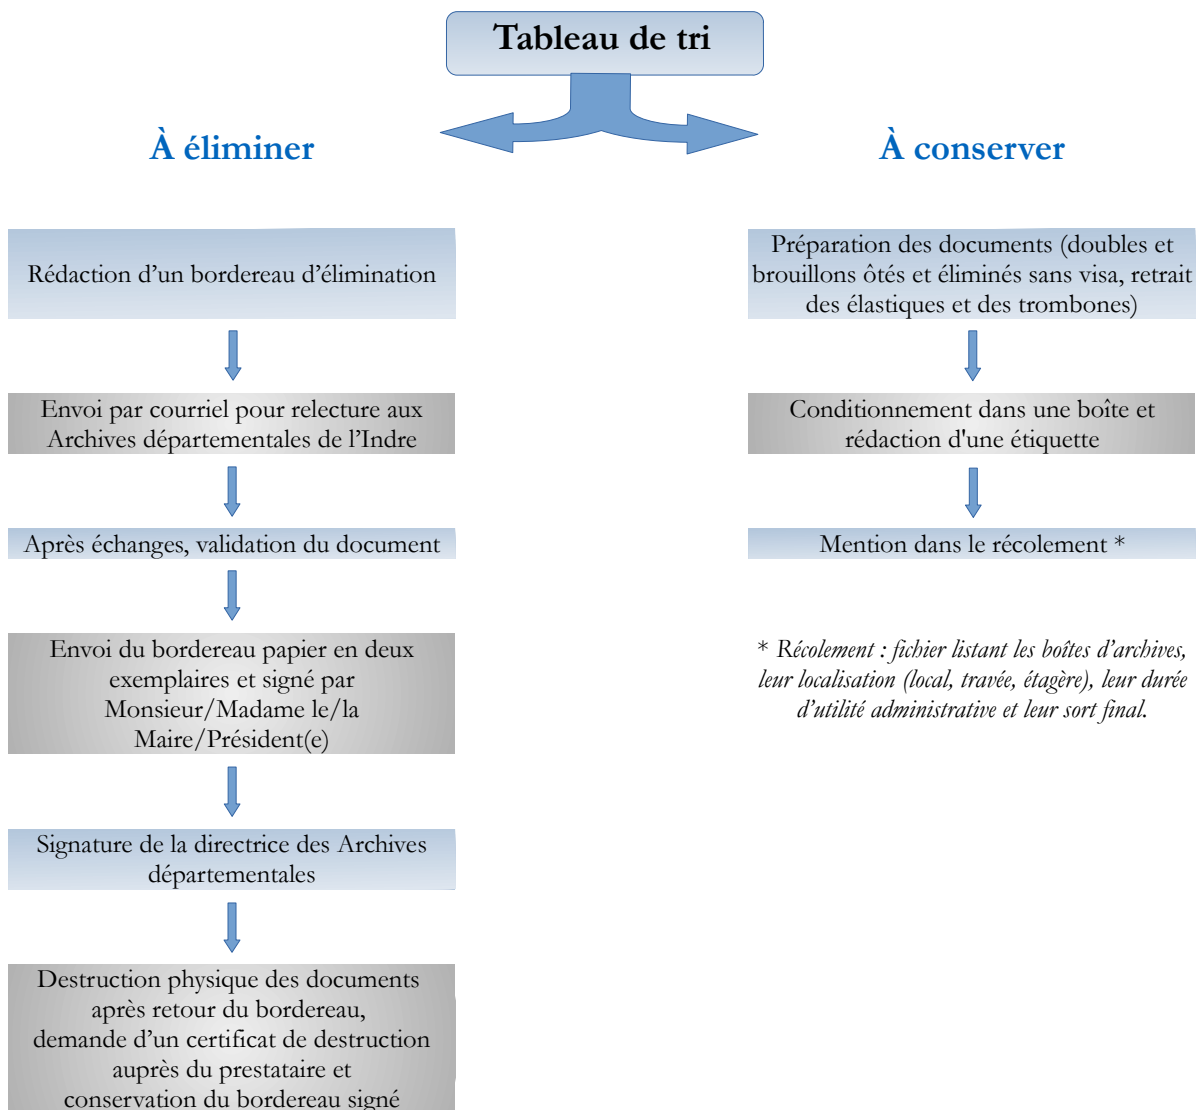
Tableau de tri

À éliminer

Rédaction d’un bordereau d’élimination

Envoi par courriel pour relecture aux Archives départementales de l’Indre

Après échanges, validation du document

Envoi du bordereau papier en deux exemplaires et signé par Monsieur/Madame le/la Maire/Président(e)

Signature de la directrice des Archives départementales

Destruction physique des documents après retour du bordereau, demande d’un certificat de destruction auprès du prestataire et conservation du bordereau signé

À conserver

Préparation des documents (doubles et brouillons ôtés et éliminés sans visa, retrait des élastiques et des trombones)

Conditionnement dans une boîte et rédaction d'une étiquette

Mention dans le récolement *

* Récolement : fichier listant les boîtes d’archives, leur localisation (local, travée, étagère), leur durée d’utilité administrative et leur sort final.